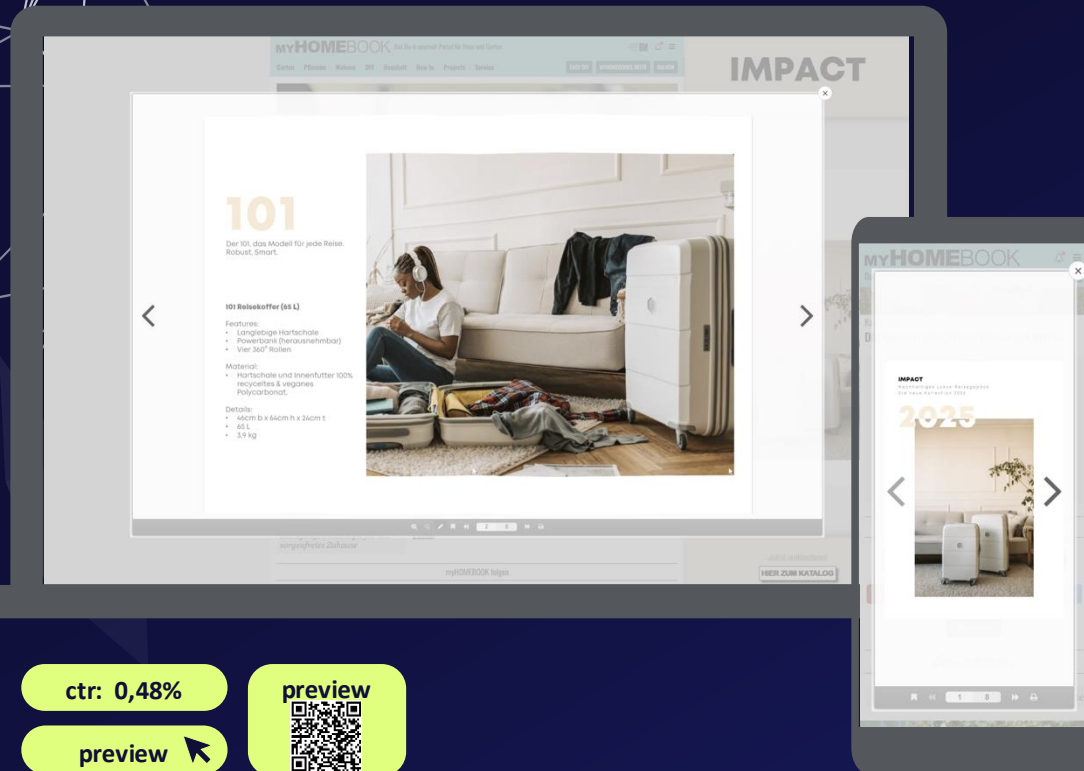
myHOMEBOOK

Garten Pflanzen Wohnen DIY Haushalt How to Projects Service

IMPACT

101

Der 101, das Modell für jede Reise. Robust. Smart.

101 Reisekoffer (65 L)

Features:
- Langlebige Hartschale
- Powerbank (herausnehmbar)
- Vier 360° Rollen

Material:
- Hartschale und Innenfutter 100% recyceltes & veganes Polycarbonat.

Details:
- 46cm b x 64cm h x 24cm t
- 65 L
- 3,9 kg

sorgenfreies Zuhause

myHOMEBOOK folgen

HIER ZUM KATALOG

myHOMEBOOK

IMPACT

2025

ctr: 0,48%

preview

preview